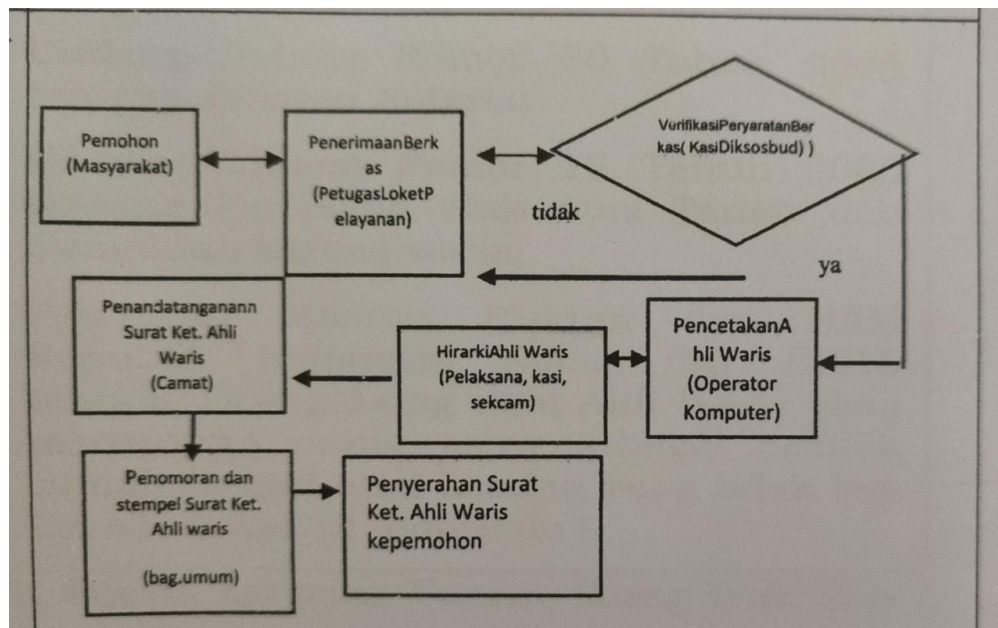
Pemohon (Masyarakat)

PenerimaanBerk as (PetugasLoketP elayanan)

VerifikasiPeryaratanBer kas( KasiDiksosbud) )

tidak

ya

Penandatanganann Surat Ket. Ahli Waris (Camat)

HirarkiAhli Waris (Pelaksana, kasi, sekcam)

PencetakanA hli Waris (Operator Komputer)

Penomoran dan stempel Surat Ket. Ahli waris

(bag.umum)

Penyerahan Surat Ket. Ahli Waris kepemohon